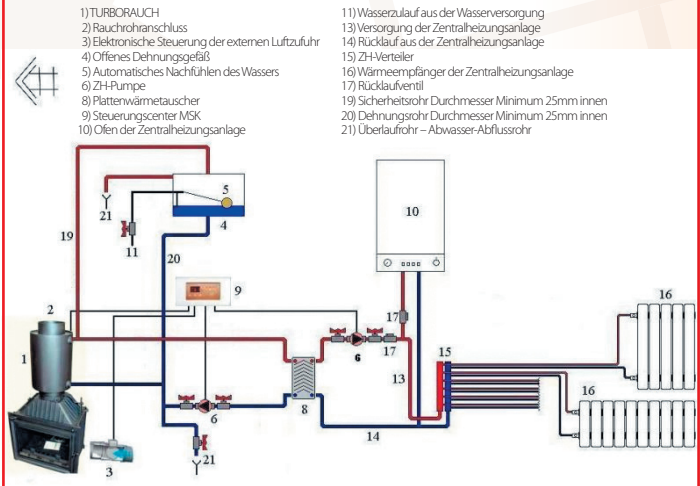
1) TURBORAUCH
2) Rauchrohranschluss
3) Elektronische Steuerung der externen Luftzufuhr
4) Offenes Dehnungsgefäß
5) Automatisches Nachfühlen des Wassers
6) ZH-Pumpe
8) Plattenwärmetauscher
9) Steuerungscenter MSK
10) Ofen der Zentralheizungsanlage

11) Wasserzulauf aus der Wasserversorgung
13) Versorgung der Zentralheizungsanlage
14) Rücklauf aus der Zentralheizungsanlage
15) ZH-Verteiler
16) Wärmeempfänger der Zentralheizungsanlage
17) Rücklaufventil
19) Sicherheitsrohr Durchmesser Minimum 25mm innen
20) Dehnungsrohr Durchmesser Minimum 25mm innen
21) Überlaufrohr – Abwasser-Abflussrohr

5
21
4
11
19
20
10
9
2
17
6
17
16
15
1
13
8
6
16
14
3
21